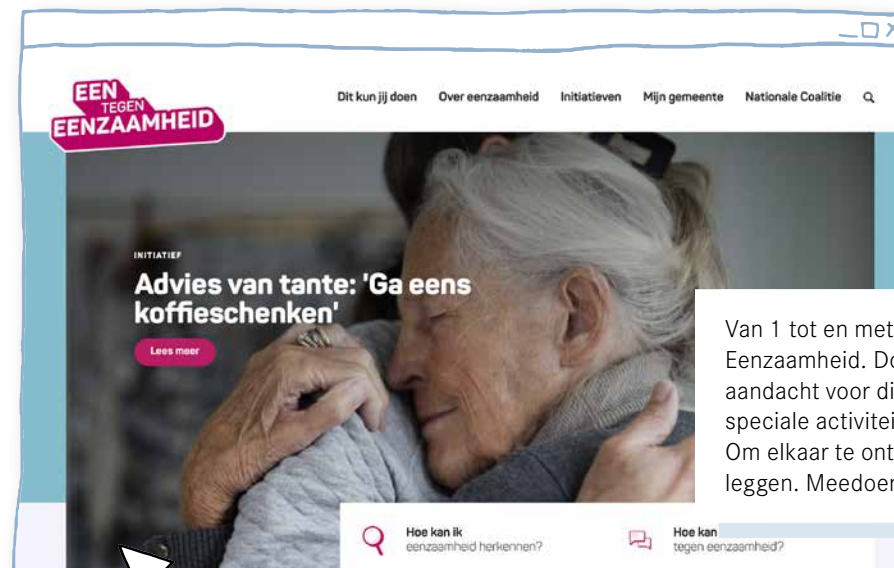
EEN TEGEN EENZAAMHEID

Dit kun jij doen Over eenzaamheid Initiatieven Mijn gemeente Nationale Coalitie

INITIATIEF

Advies van tante: 'Ga eens koffieschenken'

Lees meer

Van 1 tot en met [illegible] Eenzaamheid. Do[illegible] aandacht voor di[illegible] speciale activitei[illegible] Om elkaar te ont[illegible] leggen. Meedoer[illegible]

Hoe kan ik eenzaamheid herkennen?

Hoe kan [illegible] tegen eenzaamheid?